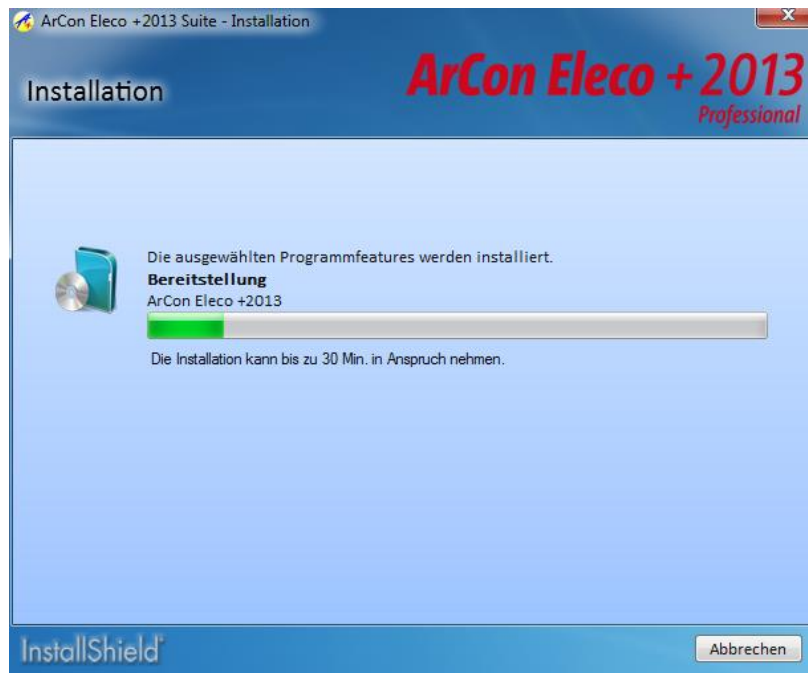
ArCon Eleco +2013 Suite - Installation

Installation

ArCon Eleco +2013
Professional

Die ausgewählten Programmfeatures werden installiert.
Bereitstellung
ArCon Eleco +2013

Die Installation kann bis zu 30 Min. in Anspruch nehmen.

InstallShield

Abbrechen